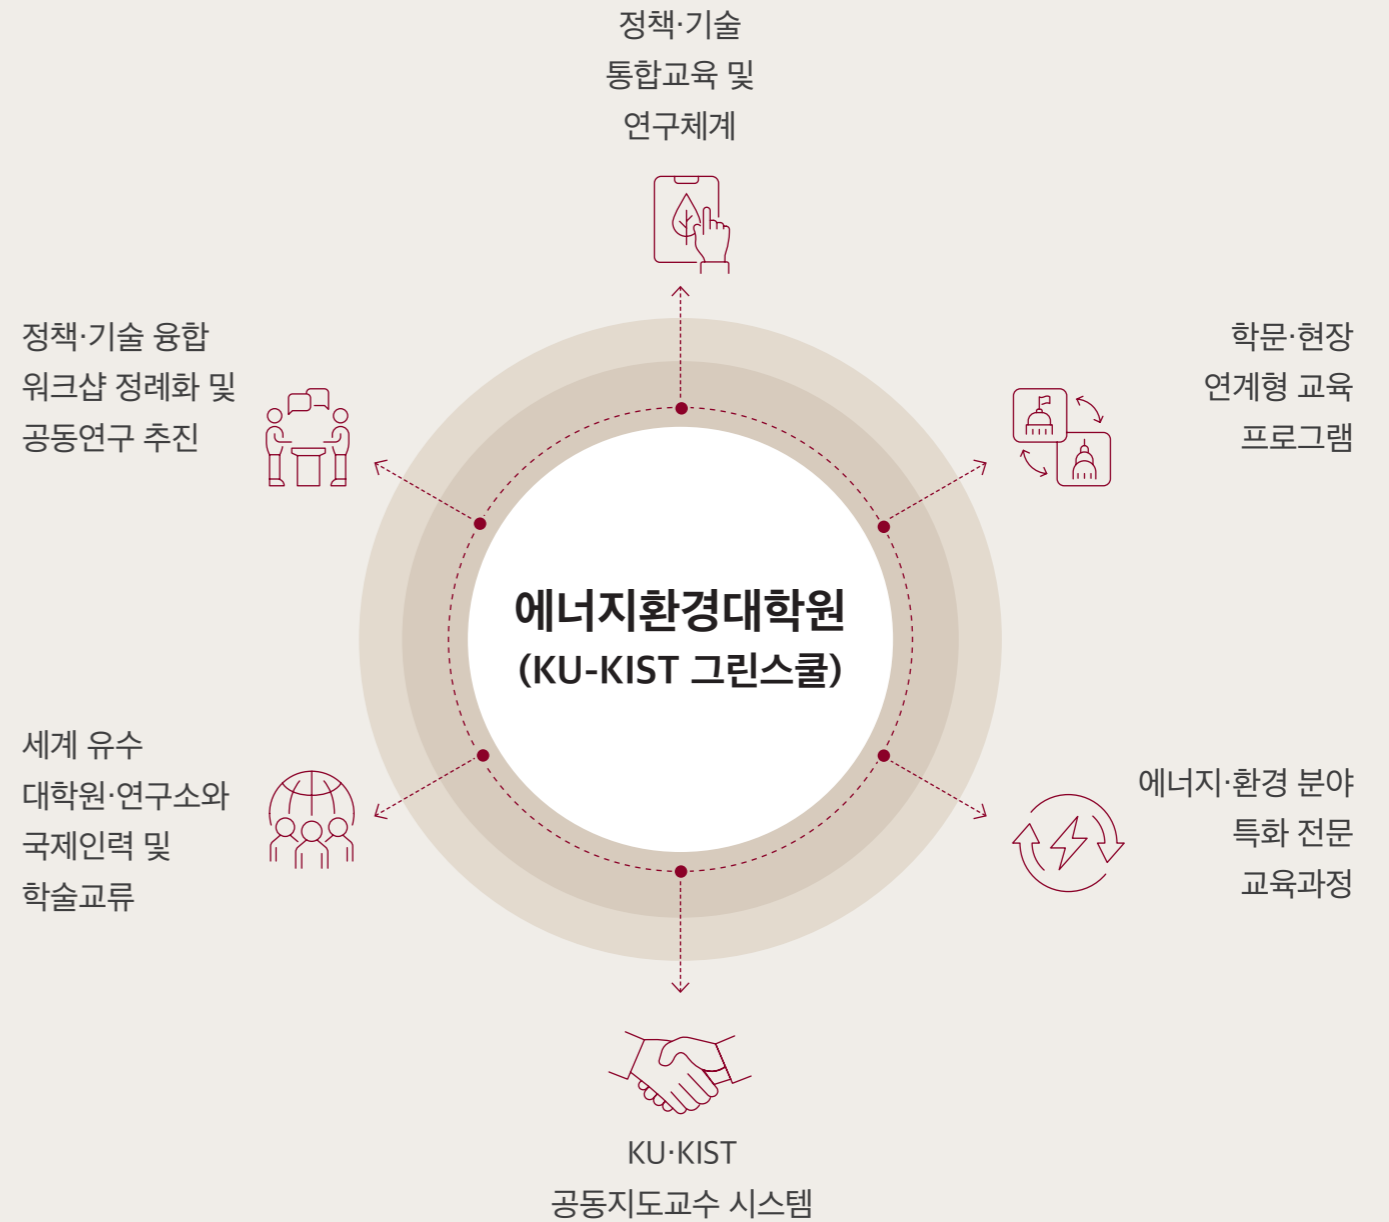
정책·기술
통합교육 및
연구체계

정책·기술 융합
워크샵 정례화 및
공동연구 추진

학문·현장
연계형 교육
프로그램

에너지환경대학원
(KU-KIST 그린스쿨)

세계 유수
대학원·연구소와
국제인력 및
학술교류

에너지·환경 분야
특화 전문
교육과정

KU·KIST
공동지도교수 시스템